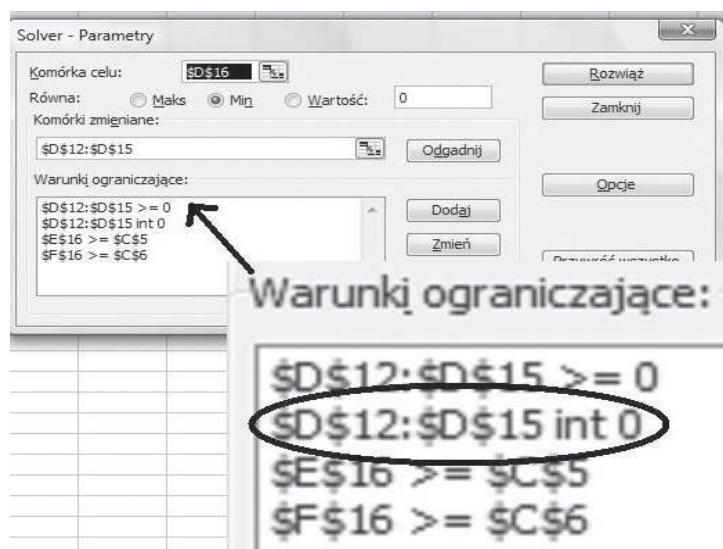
Solver - Parametry

Komórka celu: $D$16

Równa: Maks Min Wartość: 0

Komórki zmieniane:

$D$12:$D$15

Odgadnij

Warunki ograniczające:

$D$12:$D$15 >= 0
$D$12:$D$15 int 0
$E$16 >= $C$5
$F$16 >= $C$6

Dodaj

Zmień

Rozwiąż

Zamknij

Opcje

Przywróć wszystko

Warunki ograniczające:

$D$12:$D$15 >= 0
$D$12:$D$15 int 0
$E$16 >= $C$5
$F$16 >= $C$6